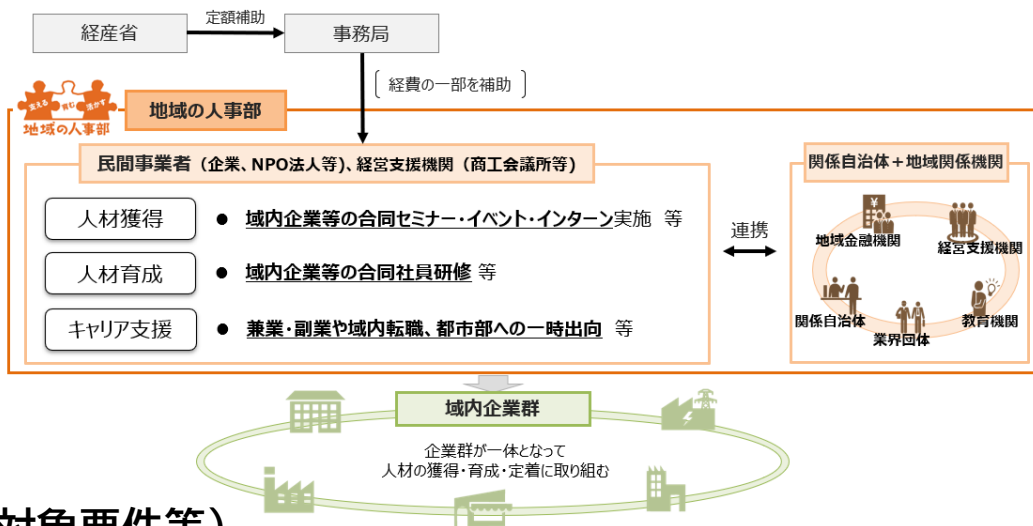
経産省

定額補助

事務局

経費の一部を補助

支える 育む 活かす
地域の人事部

地域の人事部

民間事業者（企業、NPO法人等）、経営支援機関（商工会議所等）

人材獲得

● 域内企業等の合同セミナー・イベント・インターン実施 等

人材育成

● 域内企業等の合同社員研修 等

キャリア支援

● 兼業・副業や域内転職、都市部への一時出向 等

連携

関係自治体＋地域関係機関

地域金融機関

経営支援機関

関係自治体

教育機関

業界団体

域内企業群

企業群が一体となって
人材の獲得・育成・定着に取り組む

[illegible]対象要件等）